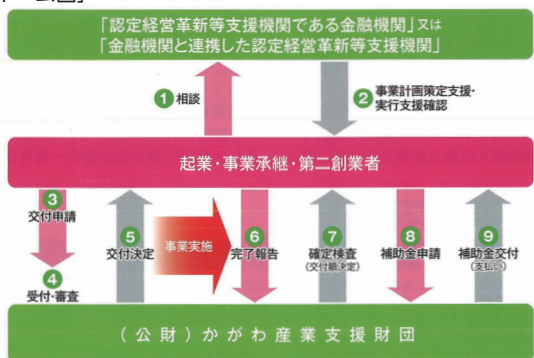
「認定経営革新等支援機関である金融機関」又は
「金融機関と連携した認定経営革新等支援機関」

1 相談

2 事業計画策定支援・実行支援確認

起業・事業承継・第二創業者

3 交付申請

4 受付・審査

5 交付決定

事業実施

6 完了報告

7 確定検査 (交付額決定)

8 補助金申請

9 補助金交付 (支払い)

(公財) かがわ産業支援財団